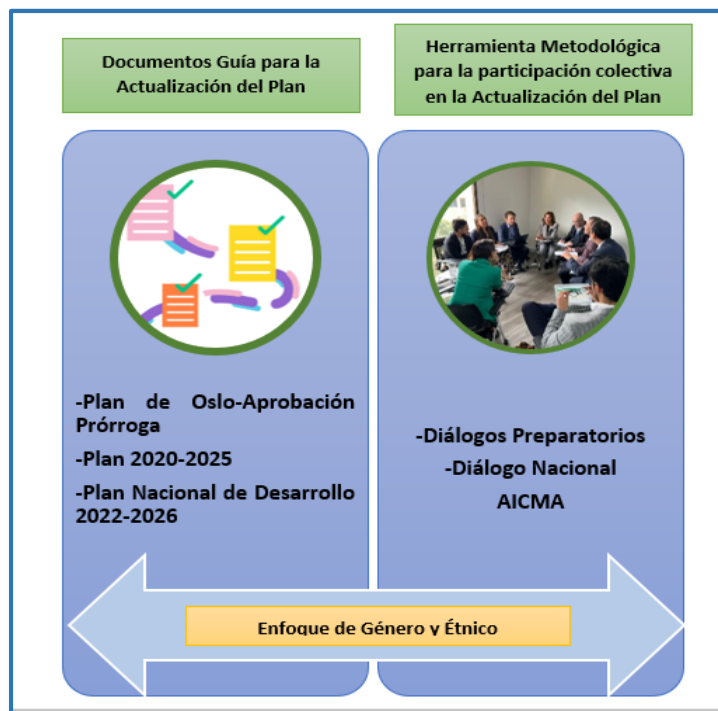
Documentos Guía para la Actualización del Plan

Herramienta Metodológica para la participación colectiva en la Actualización del Plan

-Plan de Oslo-Aprobación Prórroga

-Plan 2020-2025

-Plan Nacional de Desarrollo 2022-2026

-Diálogos Preparatorios

-Diálogo Nacional AICMA

Enfoque de Género y Étnico